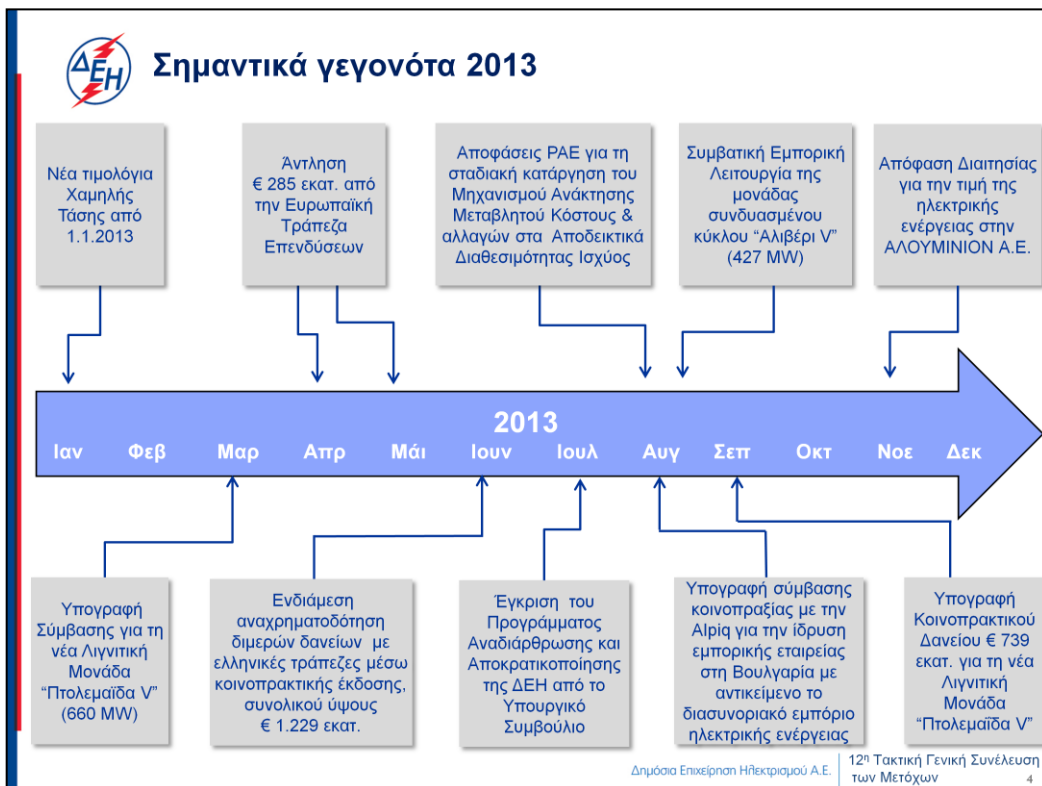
ΔΕΗ

Σημαντικά γεγονότα 2013

Νέα τιμολόγια Χαμηλής Τάσης από 1.1.2013

Άντληση € 285 εκατ. από την Ευρωπαϊκή Τράπεζα Επενδύσεων

Αποφάσεις ΡΑΕ για τη σταδιακή κατάργηση του Μηχανισμού Ανάκτησης Μεταβλητού Κόστους & αλλαγών στα Αποδεικτικά Διαθεσιμότητας Ισχύος

Συμβατική Εμπορική Λειτουργία της μονάδας συνδυασμένου κύκλου "Αλιβέρι V" (427 MW)

Απόφαση Διαιτησίας για την τιμή της ηλεκτρικής ενέργειας στην ΑΛΟΥΜΙΝΙΟΝ Α.Ε.

2013

Ιαν Φεβ Μαρ Απρ Μάι Ιουν Ιουλ Αυγ Σεπ Οκτ Νοε Δεκ

Υπογραφή Σύμβασης για τη νέα Λιγνιτική Μονάδα "Πτολεμαΐδα V" (660 MW)

Ενδιάμεση αναχρηματοδότηση διμερών δανείων με ελληνικές τράπεζες μέσω κοινοπρακτικής έκδοσης, συνολικού ύψους € 1.229 εκατ.

Έγκριση του Προγράμματος Αναδιάρθρωσης και Αποκρατικοποίησης της ΔΕΗ από το Υπουργικό Συμβούλιο

Υπογραφή σύμβασης κοινοπραξίας με την Alpiq για την ίδρυση εμπορικής εταιρείας στη Βουλγαρία με αντικείμενο το διασυνοριακό εμπόριο ηλεκτρικής ενέργειας

Υπογραφή Κοινοπρακτικού Δανείου € 739 εκατ. για τη νέα Λιγνιτική Μονάδα "Πτολεμαΐδα V"

Δημόσια Επιχείρηση Ηλεκτρισμού Α.Ε.

12η Τακτική Γενική Συνέλευση των Μετόχων

4